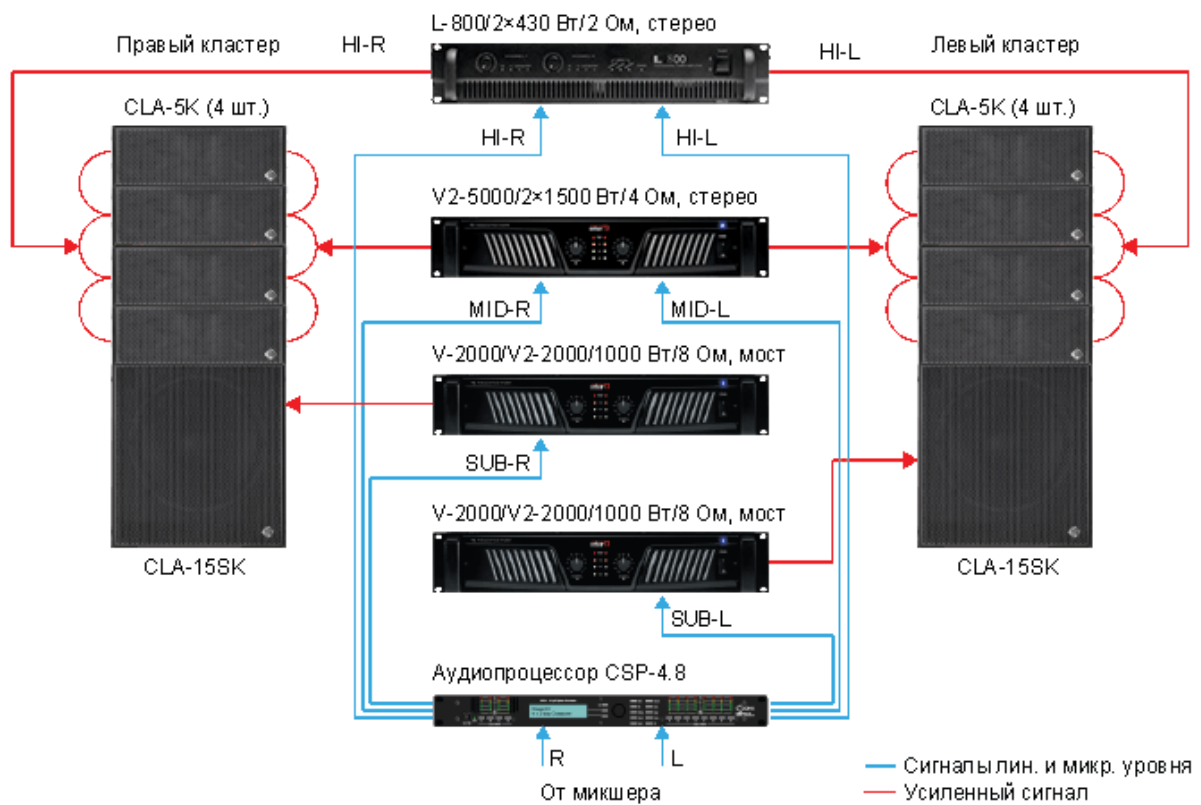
L-800/2×430 Вт/2 Ом, стерео

Правый кластер

HI-R

HI-L

Левый кластер

CLA-5K (4 шт.)

CLA-5K (4 шт.)

HI-R

HI-L

V2-5000/2×1500 Вт/4 Ом, стерео

MID-R

MID-L

V-2000/V2-2000/1000 Вт/8 Ом, мост

SUB-R

V-2000/V2-2000/1000 Вт/8 Ом, мост

CLA-15SK

CLA-15SK

SUB-L

Аудиопроцессор CSP-4.8

R

L

От микшера

Сигналы лин. и микр. уровня

Усиленный сигнал